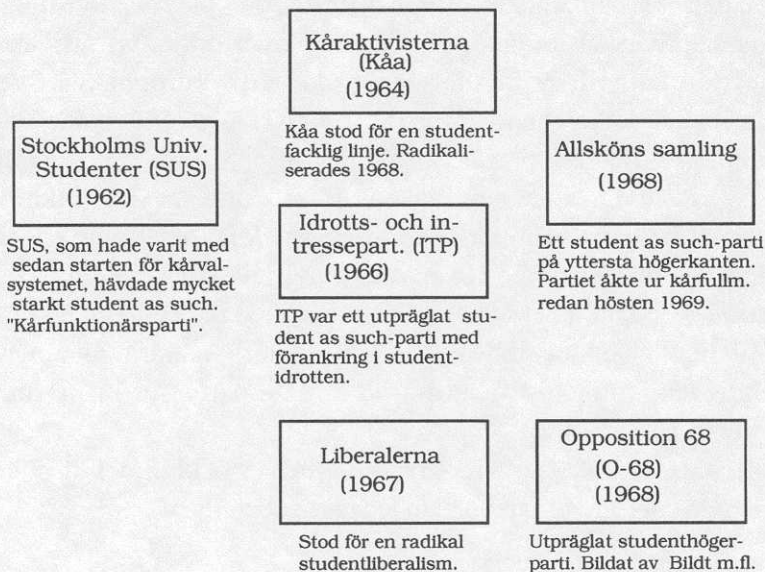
Kåraktivisterna (Kåa) (1964)

Kåa stod för en studentfacklig linje. Radikaliserades 1968.

Stockholms Univ. Studenter (SUS) (1962)

SUS, som hade varit med sedan starten för kårvalsystemet, hävdade mycket starkt student as such. "Kårfunktionärsparti".

Idrotts- och intressepart. (ITP) (1966)

ITP var ett utpräglat student as such-parti med förankring i studentidrotten.

Allsköns samling (1968)

Ett student as such-parti på yttersta högerkanten. Partiet åkte ur kårfullm. redan hösten 1969.

Liberalerna (1967)

Stod för en radikal studentliberalism.

Opposition 68 (O-68) (1968)

Utpräglat studenthögerparti. Bildat av Bildt m.fl.